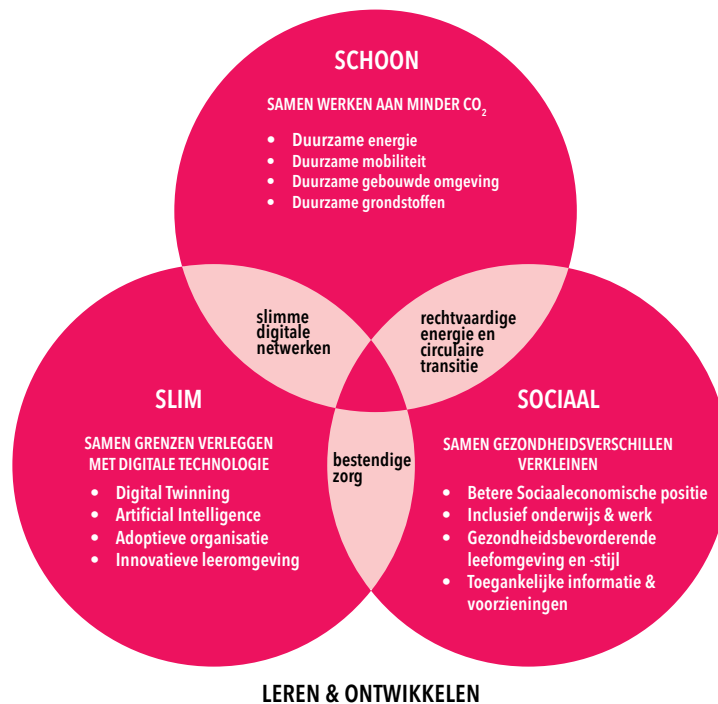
SCHOON

SAMEN WERKEN AAN MINDER $CO_2$

- Duurzame energie
- Duurzame mobiliteit
- Duurzame gebouwde omgeving
- Duurzame grondstoffen

slimme digitale netwerken

rechtvaardige energie en circulaire transitie

SLIM

SAMEN GRENZEN VERLEGGEN MET DIGITALE TECHNOLOGIE

- Digital Twinning
- Artificial Intelligence
- Adoptieve organisatie
- Innovatieve leeromgeving

bestendige zorg

SOCIAAL

SAMEN GEZONDHEIDSVERSCHILLEN VERKLEINEN

- Betere Sociaaleconomische positie
- Inclusief onderwijs & werk
- Gezondheidsbevorderende leefomgeving en -stijl
- Toegankelijke informatie & voorzieningen

LEREN & ONTWIKKELEN